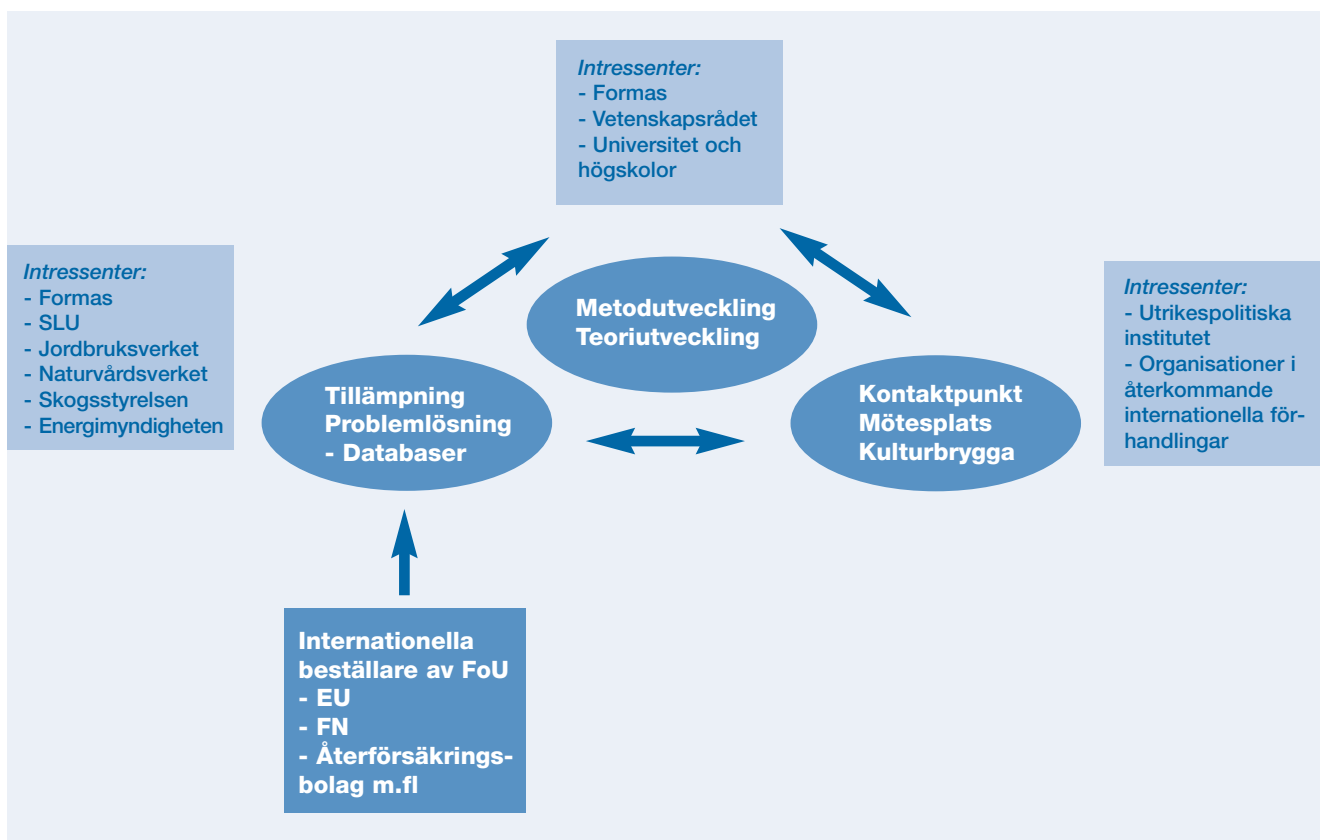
Intressenter:
- Formas
- Vetenskapsrådet
- Universitet och högskolor

Intressenter:
- Formas
- SLU
- Jordbruksverket
- Naturvårdsverket
- Skogsstyrelsen
- Energimyndigheten

Metodutveckling
Teoriutveckling

Intressenter:
- Utrikespolitiska institutet
- Organisationer i återkommande internationella förhandlingar

Tillämpning
Problemlösning
- Databaser

Kontaktpunkt
Mötesplats
Kulturbrygga

Internationella beställare av FoU
- EU
- FN
- Återförsäkringsbolag m.fl